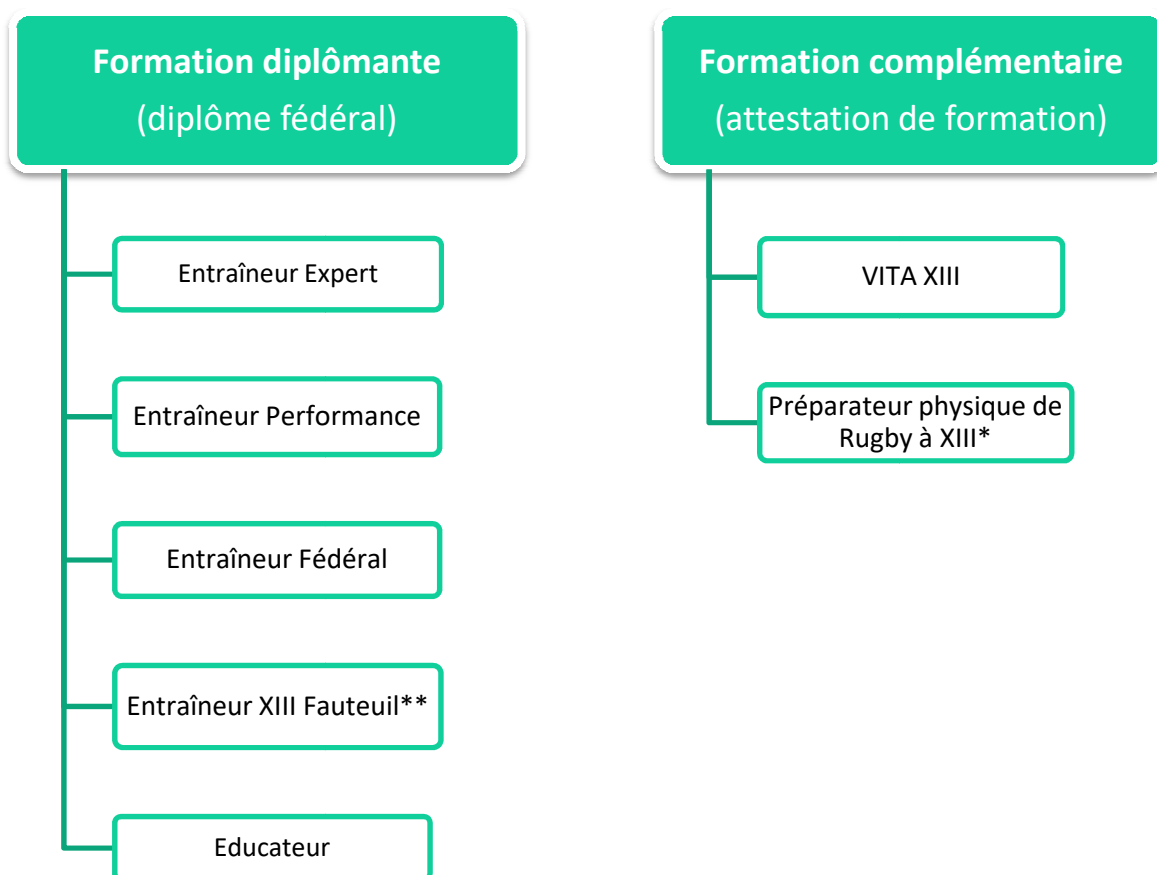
Formation diplômante
(diplôme fédéral)

Entraîneur Expert

Entraîneur Performance

Entraîneur Fédéral

Entraîneur XIII Fauteuil**

Educateur

Formation complémentaire
(attestation de formation)

VITA XIII

Préparateur physique de Rugby à XIII*